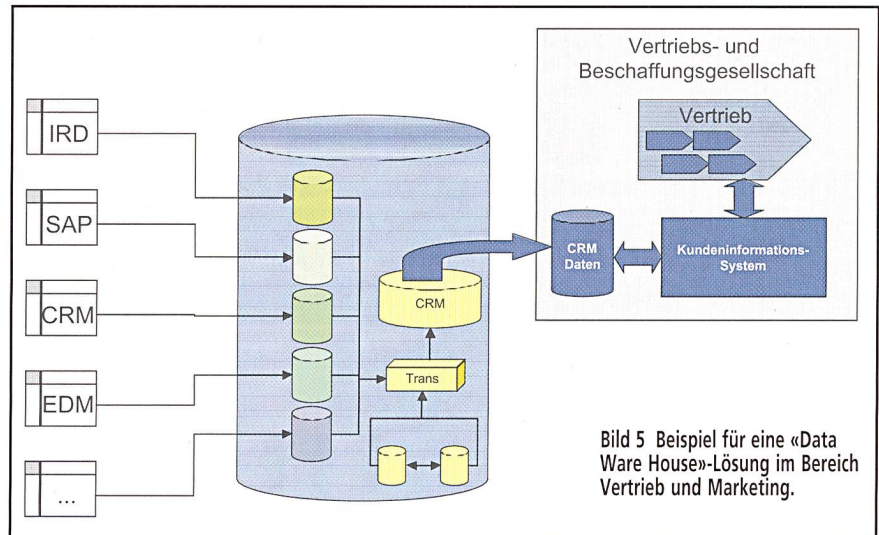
IRD

SAP

CRM

EDM

...

CRM

Trans

Vertriebs- und Beschaffungsgesellschaft

Vertrieb

CRM Daten

Kundeninformations-System

Bild 5 Beispiel für eine «Data Ware House»-Lösung im Bereich Vertrieb und Marketing.